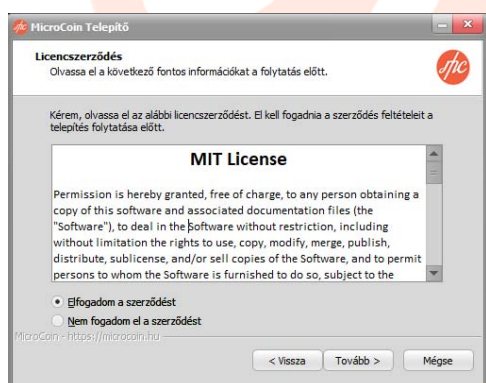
MicroCoin Telepítő

Licencszerződés
Olvassa el a következő fontos információkat a folytatás előtt.

mc

Kérem, olvassa el az alábbi licencszerződést. El kell fogadnia a szerződés feltételeit a telepítés folytatása előtt.

MIT License

Permission is hereby granted, free of charge, to any person obtaining a copy of this software and associated documentation files (the "Software"), to deal in the Software without restriction, including without limitation the rights to use, copy, modify, merge, publish, distribute, sublicense, and/or sell copies of the Software, and to permit persons to whom the Software is furnished to do so, subject to the

Elfogadom a szerződést
Nem fogadom el a szerződést

MicroCoin - https://microcoin.hu

< Vissza
Tovább >
Mégse